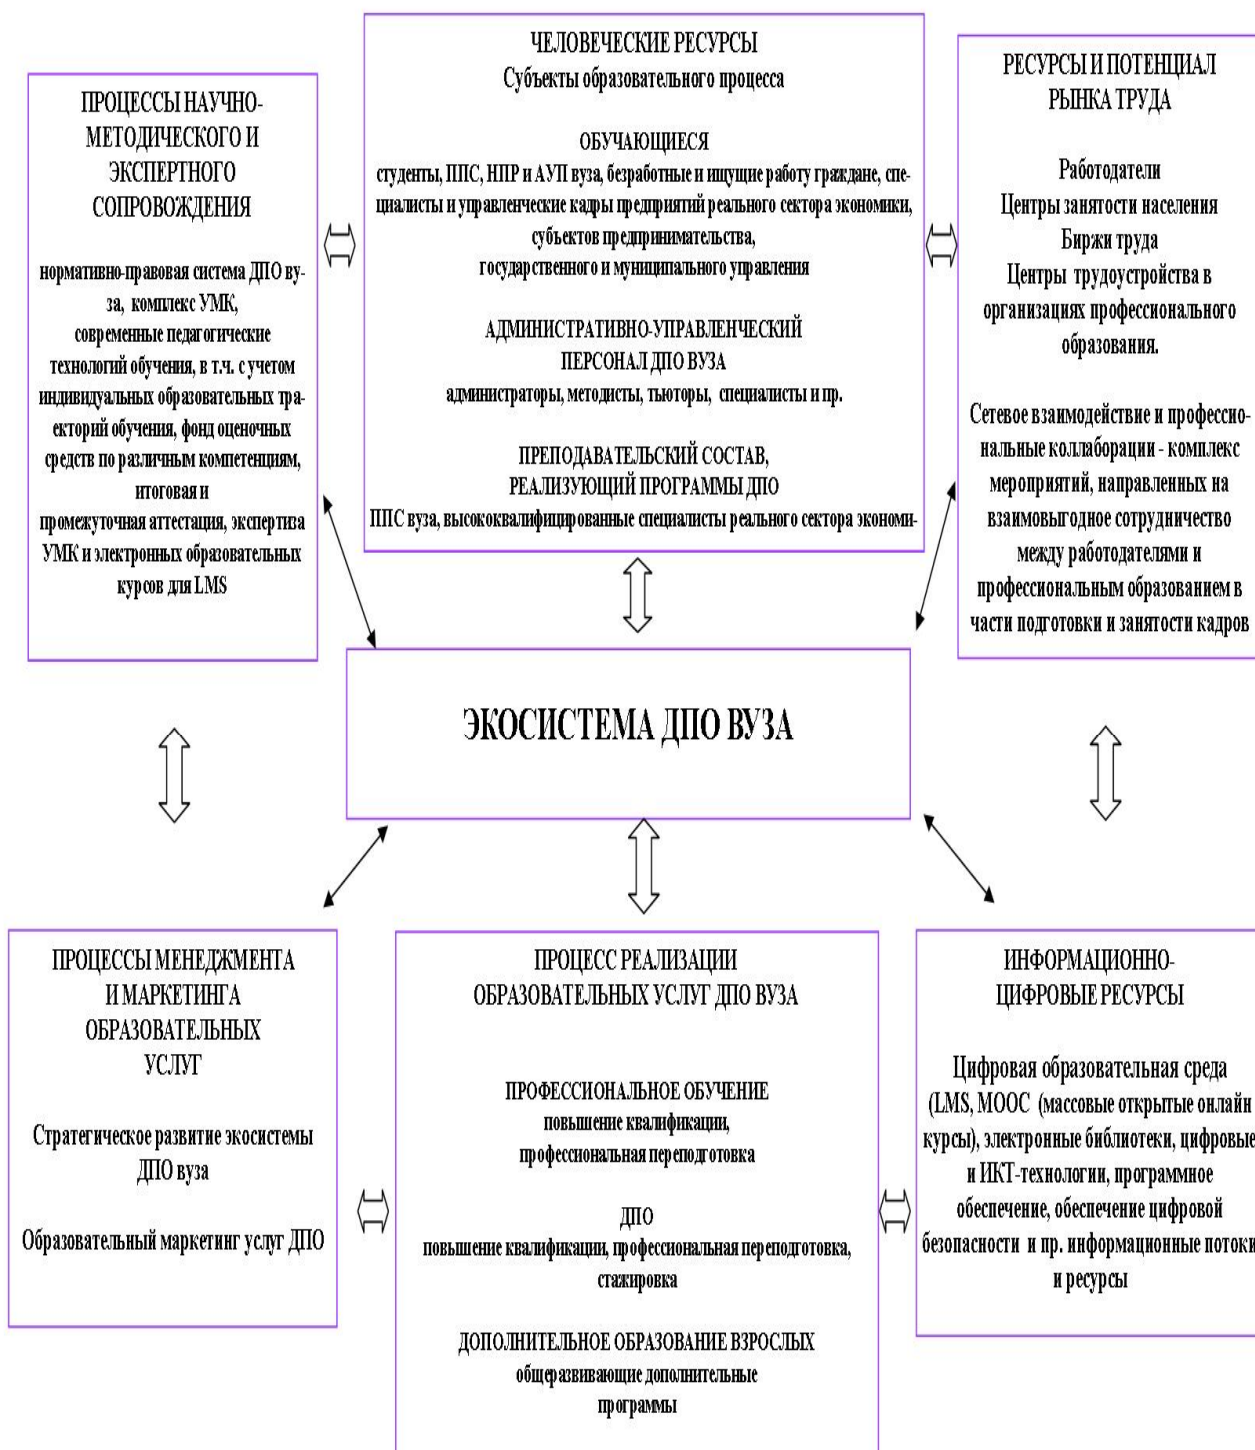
ПРОЦЕССЫ НАУЧНО-МЕТОДИЧЕСКОГО И ЭКСПЕРТНОГО СОПРОВОЖДЕНИЯ

нормативно-правовая система ДПО вуза, комплекс УМК, современные педагогические технологий обучения, в т.ч. с учетом индивидуальных образовательных траекторий обучения, фонд оценочных средств по различным компетенциям, итоговая и промежуточная аттестация, экспертиза УМК и электронных образовательных курсов для LMS

ЧЕЛОВЕЧЕСКИЕ РЕСУРСЫ
Субъекты образовательного процесса

ОБУЧАЮЩИЕСЯ
студенты, ППС, НПР и АУП вуза, безработные и ищущие работу граждане, специалисты и управленческие кадры предприятий реального сектора экономики, субъектов предпринимательства, государственного и муниципального управления

АДМИНИСТРАТИВНО-УПРАВЛЕНЧЕСКИЙ ПЕРСОНАЛ ДПО ВУЗА
администраторы, методисты, тьюторы, специалисты и пр.

ПРЕПОДАВАТЕЛЬСКИЙ СОСТАВ, РЕАЛИЗУЮЩИЙ ПРОГРАММЫ ДПО
ППС вуза, высококвалифицированные специалисты реального сектора экономи-

РЕСУРСЫ И ПОТЕНЦИАЛ РЫНКА ТРУДА

Работодатели
Центры занятости населения
Биржи труда
Центры трудоустройства в организациях профессионального образования.

Сетевое взаимодействие и профессиональные коллаборации - комплекс мероприятий, направленных на взаимовыгодное сотрудничество между работодателями и профессиональным образованием в части подготовки и занятости кадров

ЭКОСИСТЕМА ДПО ВУЗА

ПРОЦЕССЫ МЕНЕДЖМЕНТА И МАРКЕТИНГА ОБРАЗОВАТЕЛЬНЫХ УСЛУГ

Стратегическое развитие экосистемы ДПО вуза

Образовательный маркетинг услуг ДПО

ПРОЦЕСС РЕАЛИЗАЦИИ ОБРАЗОВАТЕЛЬНЫХ УСЛУГ ДПО ВУЗА

ПРОФЕССИОНАЛЬНОЕ ОБУЧЕНИЕ
повышение квалификации, профессиональная переподготовка

ДПО
повышение квалификации, профессиональная переподготовка, стажировка

ДОПОЛНИТЕЛЬНОЕ ОБРАЗОВАНИЕ ВЗРОСЛЫХ
общеразвивающие дополнительные программы

ИНФОРМАЦИОННО-ЦИФРОВЫЕ РЕСУРСЫ

Цифровая образовательная среда (LMS, MOOC (массовые открытые онлайн курсы), электронные библиотеки, цифровые и ИКТ-технологии, программное обеспечение, обеспечение цифровой безопасности и пр. информационные потоки и ресурсы